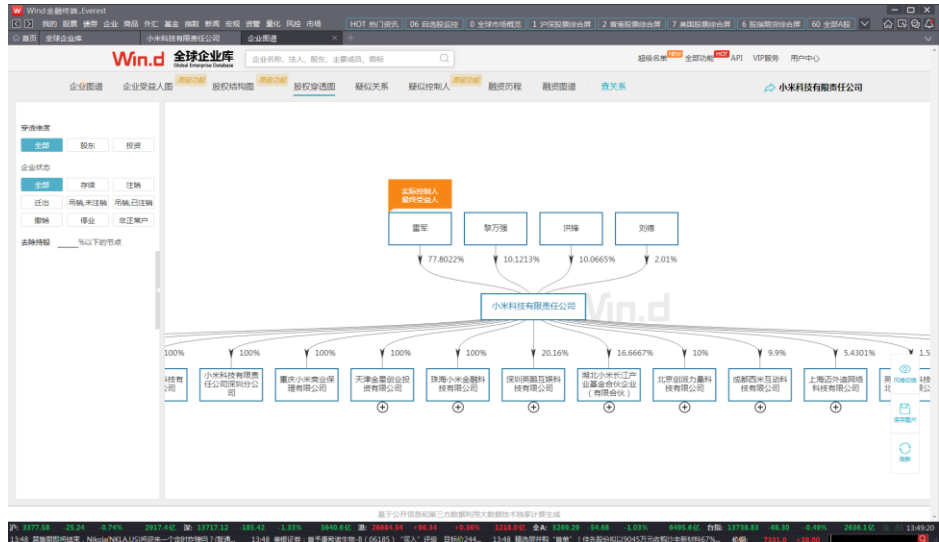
Wind金融终端_Everest

我的 股票 债券 企业 商品 外汇 基金 指数 新闻 宏观 资管 量化 风控 市场

HOT 热门资讯 06 自选股监控 0 全球市场概览 1 沪深股票综合屏 2 香港股票综合屏 7 美国股票综合屏 6 股指期货综合屏 60 全部A股

首页 全球企业库 小米科技有限责任公司 企业图谱

Win.d 全球企业库 Global Enterprise Database

企业名称、法人、股东、主要成员、商标

超级名单 NEW 全球动态 HOT API VIP服务 用户中心

企业图谱 企业受益人图 股权结构图 股权穿透图 疑似关系 疑似控制人 融资历程 融资图谱 查关系

小米科技有限责任公司

穿透维度
全部 股东 投资

企业状态
全部 存续 注销
迁出 吊销,未注销 吊销,已注销
撤销 停业 非正常户

去除持股 ____%以下的节点

实际控制人
最终受益人

雷军 黎万强 洪锋 刘德

77.8022% 10.1213% 10.0665% 2.01%

小米科技有限责任公司

100% 100% 100% 100% 100% 20.16% 16.6667% 10% 9.9% 5.4301% 1.5

科技有公司 小米科技有限责任公司深圳分公司 重庆小米商业保理有限公司 天津金星创业投资有限公司 珠海小米金融科技有限公司 深圳前海互娱科技有限公司 湖北小米长江产业基金合伙企业(有限合伙) 北京创派力量科技有限公司 成都西米互动科技有限公司 上海迈外迪网络科技有限公司

另存图片 保存图片 刷新

基于公开信息和第三方数据利用大数据技术独家计算生成

沪: 3377.58 -25.24 -0.74% 2917.4亿 深: 13717.12 -185.42 -1.33% 3840.6亿 恒: 26684.54 +96.34 +0.36% 1218.0亿 全A: 5269.29 -54.68 -1.03% 6495.6亿 台指: 13738.83 -88.30 -0.49% 2638.1亿 13:49:20

13:48 基础期间结束，Nikola(NKLA.US)将迎来一个关键时刻吗？(智通... 13:48 ... 13:48 精选层开局"首秀"(徐东股份拟以29045万元收购沙丰新材料67%... 价格 7331.0 +38.00